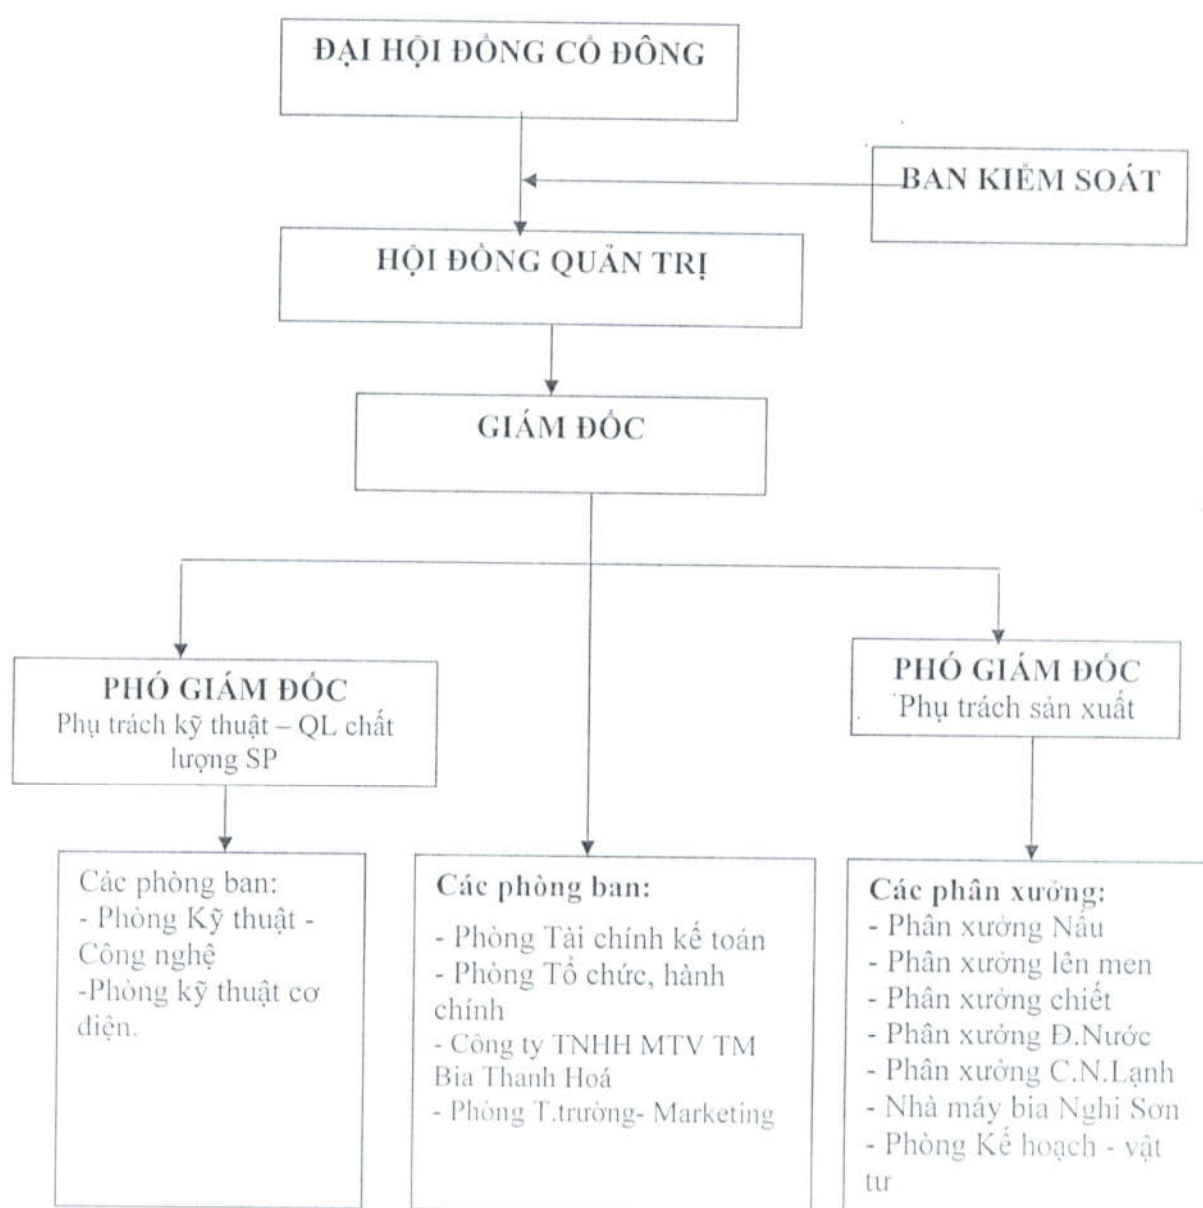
ĐẠI HỘI ĐỒNG CỔ ĐÔNG

BAN KIỂM SOÁT

HỘI ĐỒNG QUẢN TRỊ

GIÁM ĐỐC

PHÓ GIÁM ĐỐC
Phụ trách kỹ thuật – QL chất lượng SP

PHÓ GIÁM ĐỐC
Phụ trách sản xuất

Các phòng ban:
- Phòng Kỹ thuật - Công nghệ
-Phòng kỹ thuật cơ điện.

Các phòng ban:
- Phòng Tài chính kế toán
- Phòng Tổ chức, hành chính
- Công ty TNHH MTV TM Bia Thanh Hoá
- Phòng T.trường- Marketing

Các phân xưởng:
- Phân xưởng Nấu
- Phân xưởng lên men
- Phân xưởng chiết
- Phân xưởng Đ.Nước
- Phân xưởng C.N.Lạnh
- Nhà máy bia Nghi Sơn
- Phòng Kế hoạch - vật tư